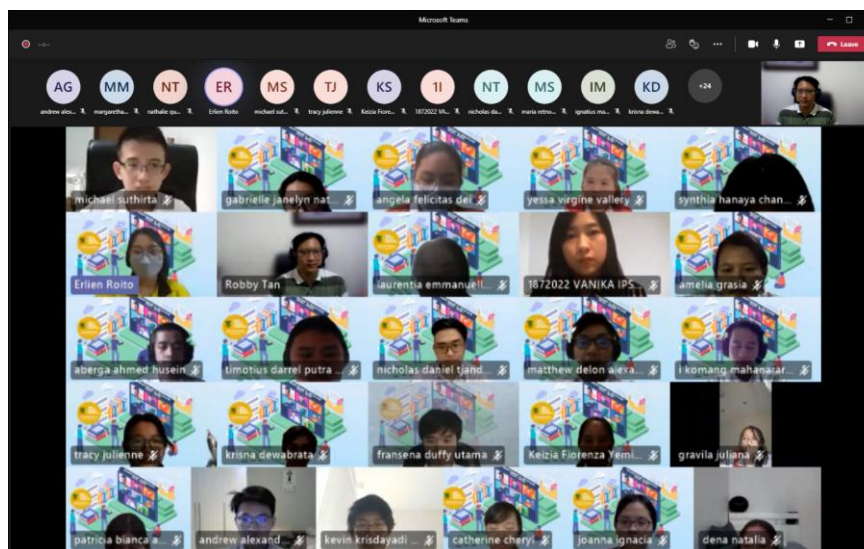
Microsoft Teams

Leave

AG MM NT ER MS TJ KS 1I NT MS IM KD +24

andrew alos... margaretha... nathalie qu... Erlien Roito michael sut... tracy julienne Keizia Fiore... 1872022 VA... nicholas da... maria retno... ignatius ma... krisna dewa...

michael suthirta
gabrielle janelyn nat...
angela felicitas dei
yessa virgine vallery
synthia hanaya chan...
Erlien Roito
Robby Tan
laurentia emmanuell...
1872022 VANIKA IPS...
amelia grasia
aberga ahmed husein
timotius darrel putra ...
nicholas daniel tjand...
matthew delon alexa...
i komang mahanarar...
tracy julienne
krisna dewabrata
fransena duffy utama
Keizia Fiorenza Yemi...
gravila juliana
patricia bianca a...
andrew alexand...
kevin krisdayadi ...
catherine cheryl...
joanna ignacia
dena natalia